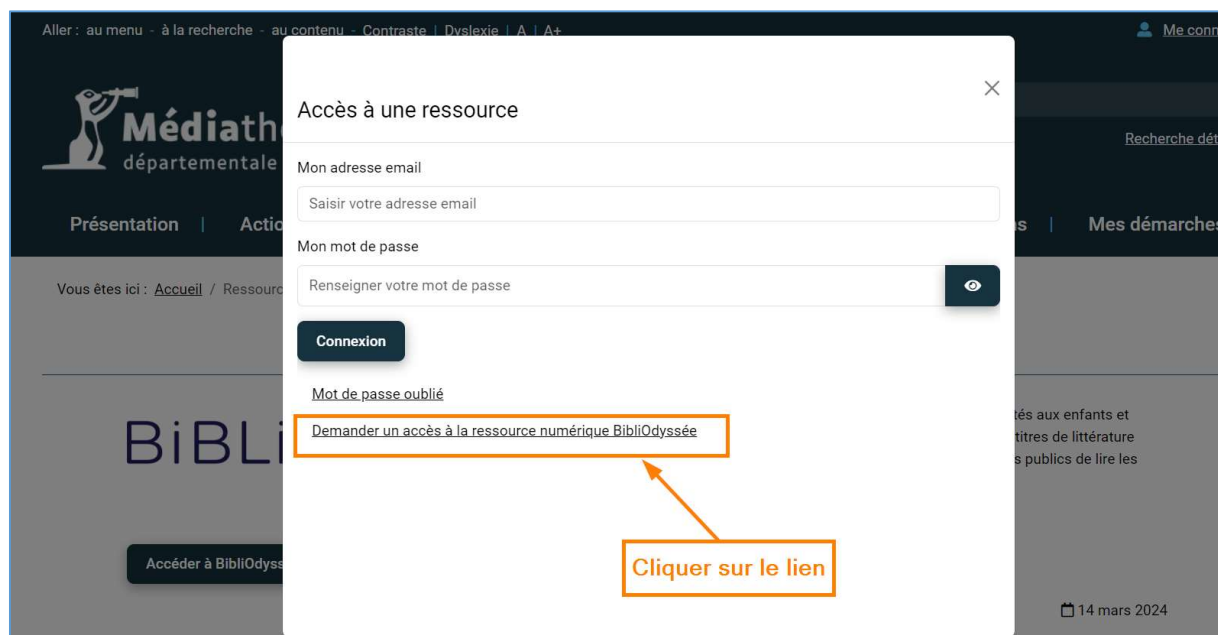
Aller : au menu - à la recherche - au contenu - Contraste | Dyslexie | A | A+

Me conn

Médiath

départementale

Recherche dét

Présentation | Actio

s | Mes démarches

Vous êtes ici : Accueil / Ressourc

BiBLi

tés aux enfants et
titres de littérature
s publics de lire les

Accéder à BibliOdyss

14 mars 2024

Accès à une ressource

×

Mon adresse email

Saisir votre adresse email

Mon mot de passe

Renseigner votre mot de passe

Connexion

Mot de passe oublié

Demander un accès à la ressource numérique BibliOdyssée

Cliquer sur le lien